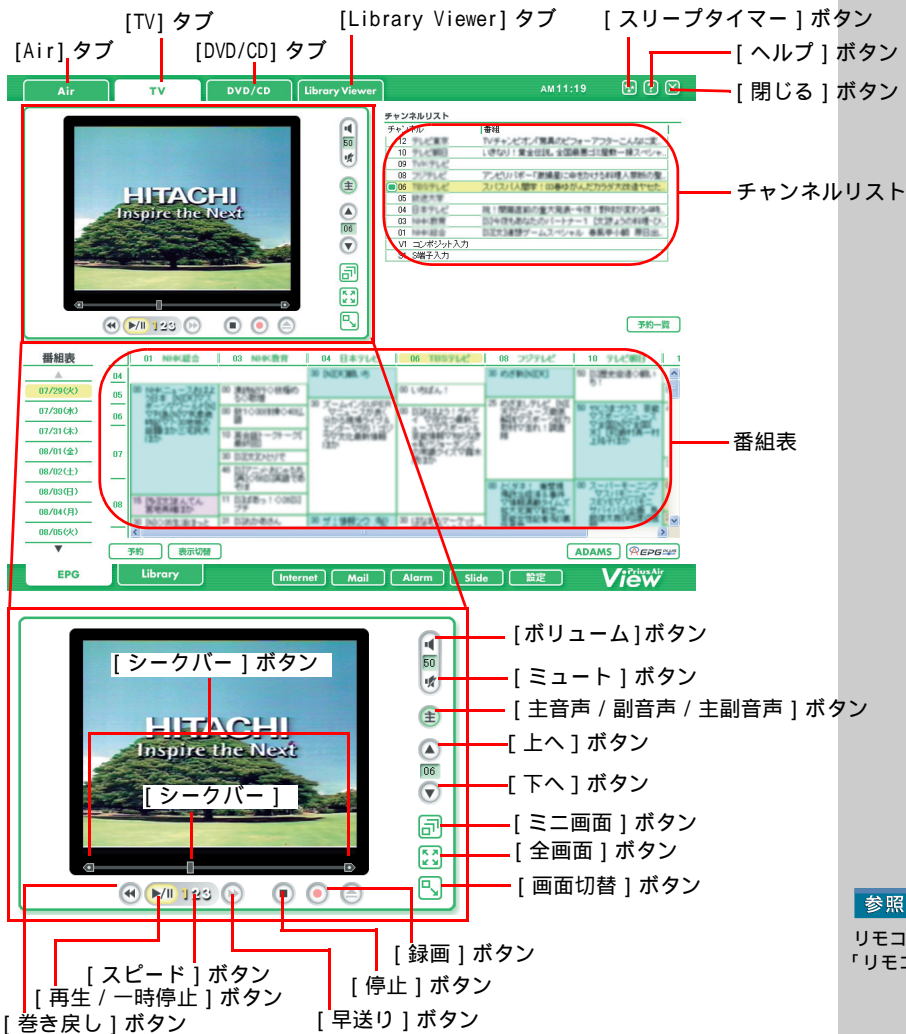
[TV] タブ
[Library Viewer] タブ
[ スリープタイマー ] ボタン
[Air] タブ
[DVD/CD] タブ
[ ヘルプ ] ボタン
[ 閉じる ] ボタン

Air
TV
DVD/CD
Library Viewer
AM11:19

HITACHI
Inspire the Next

50
主
06
123

チャンネルリスト
チャンネル
番組
12 テレビ東京
10 テレビ朝日
09 TVKテレビ
08 フジテレビ
06 TBSテレビ
05 放送大学
04 日本テレビ
03 NHK教育
01 NHK総合
V1 コンポジット入力
S端子入力

チャンネルリスト

予約一覧

番組表
01 NHK総合
03 NHK教育
04 日本テレビ
06 TBSテレビ
08 フジテレビ
10 テレビ朝日
07/29(火)
07/30(水)
07/31(木)
08/01(金)
08/02(土)
08/03(日)
08/04(月)
08/05(火)
04
05
06
07
08

番組表

予約
表示切替
ADAMS
EPG
EPG
Library
Internet
Mail
Alarm
Slide
設定
Prius Air View

HITACHI
Inspire the Next
[ シークバー ] ボタン
[ シークバー ]
50
主
06
123

[ ボリューム ] ボタン
[ ミュート ] ボタン
[ 主音声 / 副音声 / 主副音声 ] ボタン
[ 上へ ] ボタン
[ 下へ ] ボタン
[ ミニ画面 ] ボタン
[ 全画面 ] ボタン
[ 画面切替 ] ボタン
[ 録画 ] ボタン
[ スピード ] ボタン
[ 停止 ] ボタン
[ 再生 / 一時停止 ] ボタン
[ 早送り ] ボタン
[ 巻き戻し ] ボタン

参照
リモコ
「リモコ